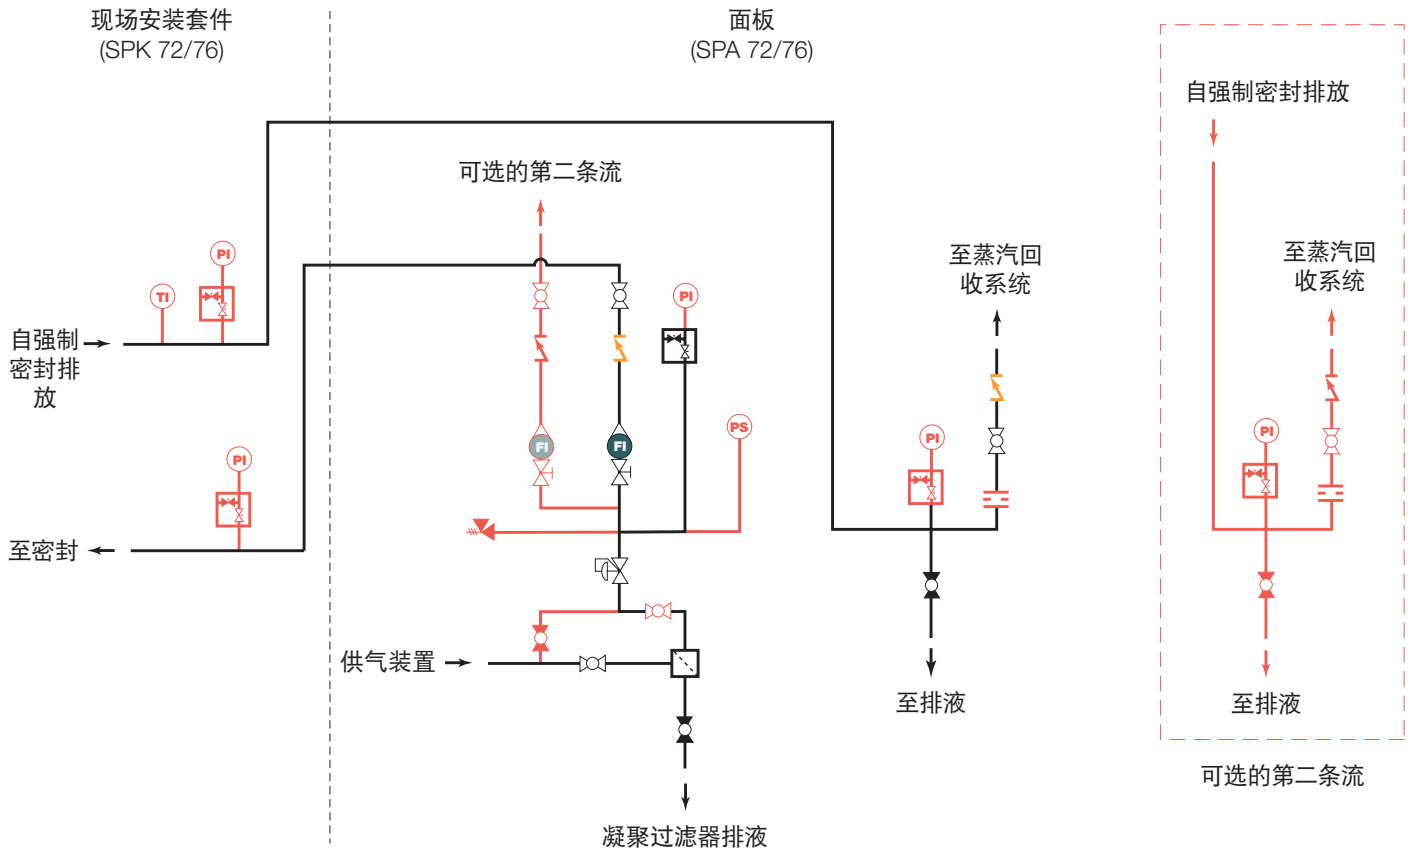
现场安装套件
(SPK 72/76)

面板
(SPA 72/76)

自强制密封排放

可选的第二条流

PI

TI

自强制密封排放

PI

PI

FI

FI

PS

至蒸汽回收系统

PI

至蒸汽回收系统

PI

至密封

供气装置

至排液

至排液

凝聚过滤器排液

可选的第二条流